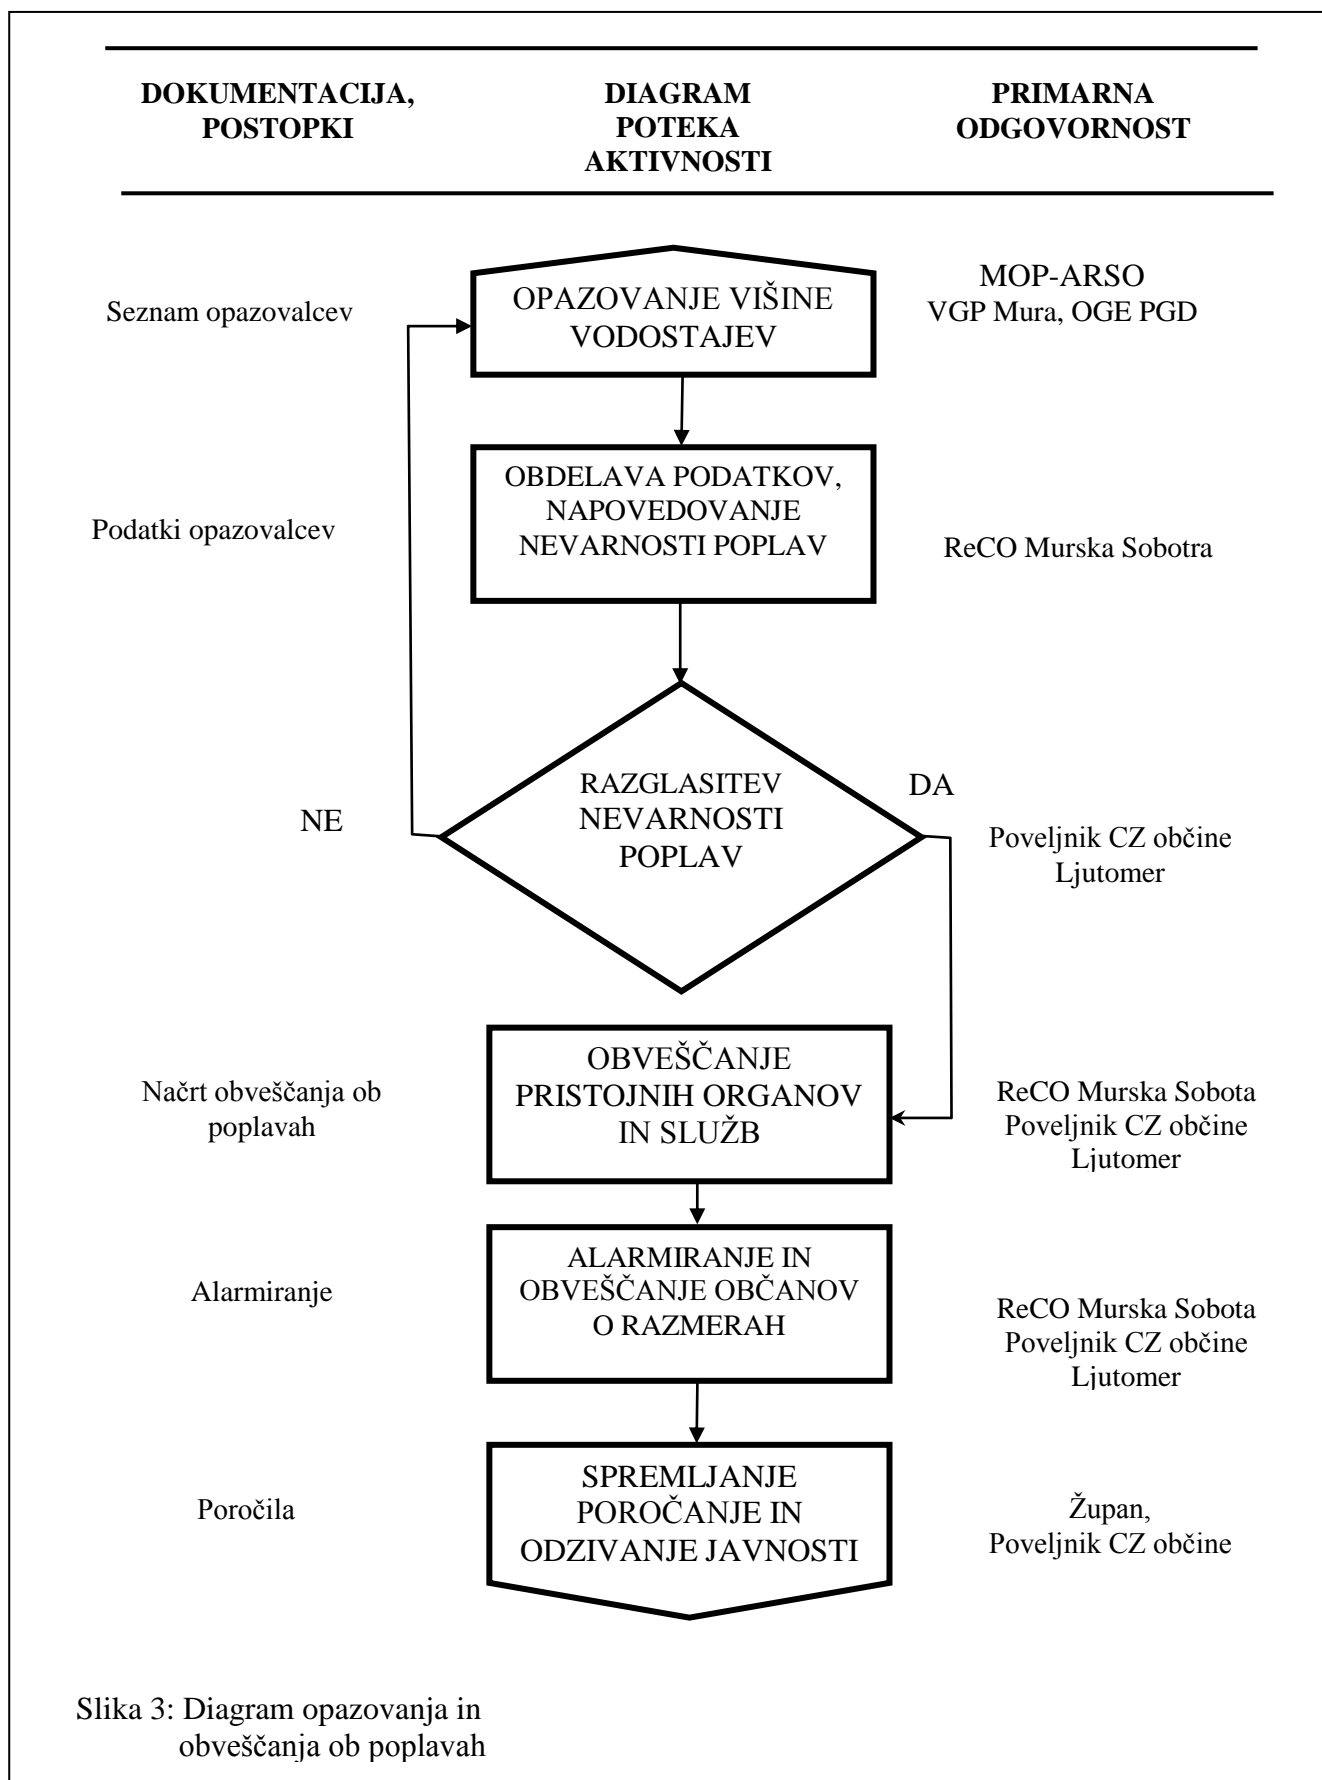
DOKUMENTACIJA, POSTOPKI

DIAGRAM POTEKA AKTIVNOSTI

PRIMARNA ODGOVORNOST

Seznam opazovalcev

OPAZOVANJE VIŠINE VODOSTAJEV

MOP-ARSO
VGP Mura, OGE PGD

Podatki opazovalcev

OBDELAVA PODATKOV, NAPOVEDOVANJE NEVARNOSTI POPLAV

ReCO Murska Sobotra

NE

RAZGLASITEV NEVARNOSTI POPLAV

DA

Poveljnik CZ občine Ljutomer

Načrt obveščanja ob poplavah

OBVEŠČANJE PRISTOJNIH ORGANOV IN SLUŽB

ReCO Murska Sobota
Poveljnik CZ občine Ljutomer

Alarmiranje

ALARMIRANJE IN OBVEŠČANJE OBČANOV O RAZMERAH

ReCO Murska Sobota
Poveljnik CZ občine Ljutomer

Poročila

SPREMLJANJE POROČANJE IN ODZIVANJE JAVNOSTI

Župan,
Poveljnik CZ občine

Slika 3: Diagram opazovanja in obveščanja ob poplavah